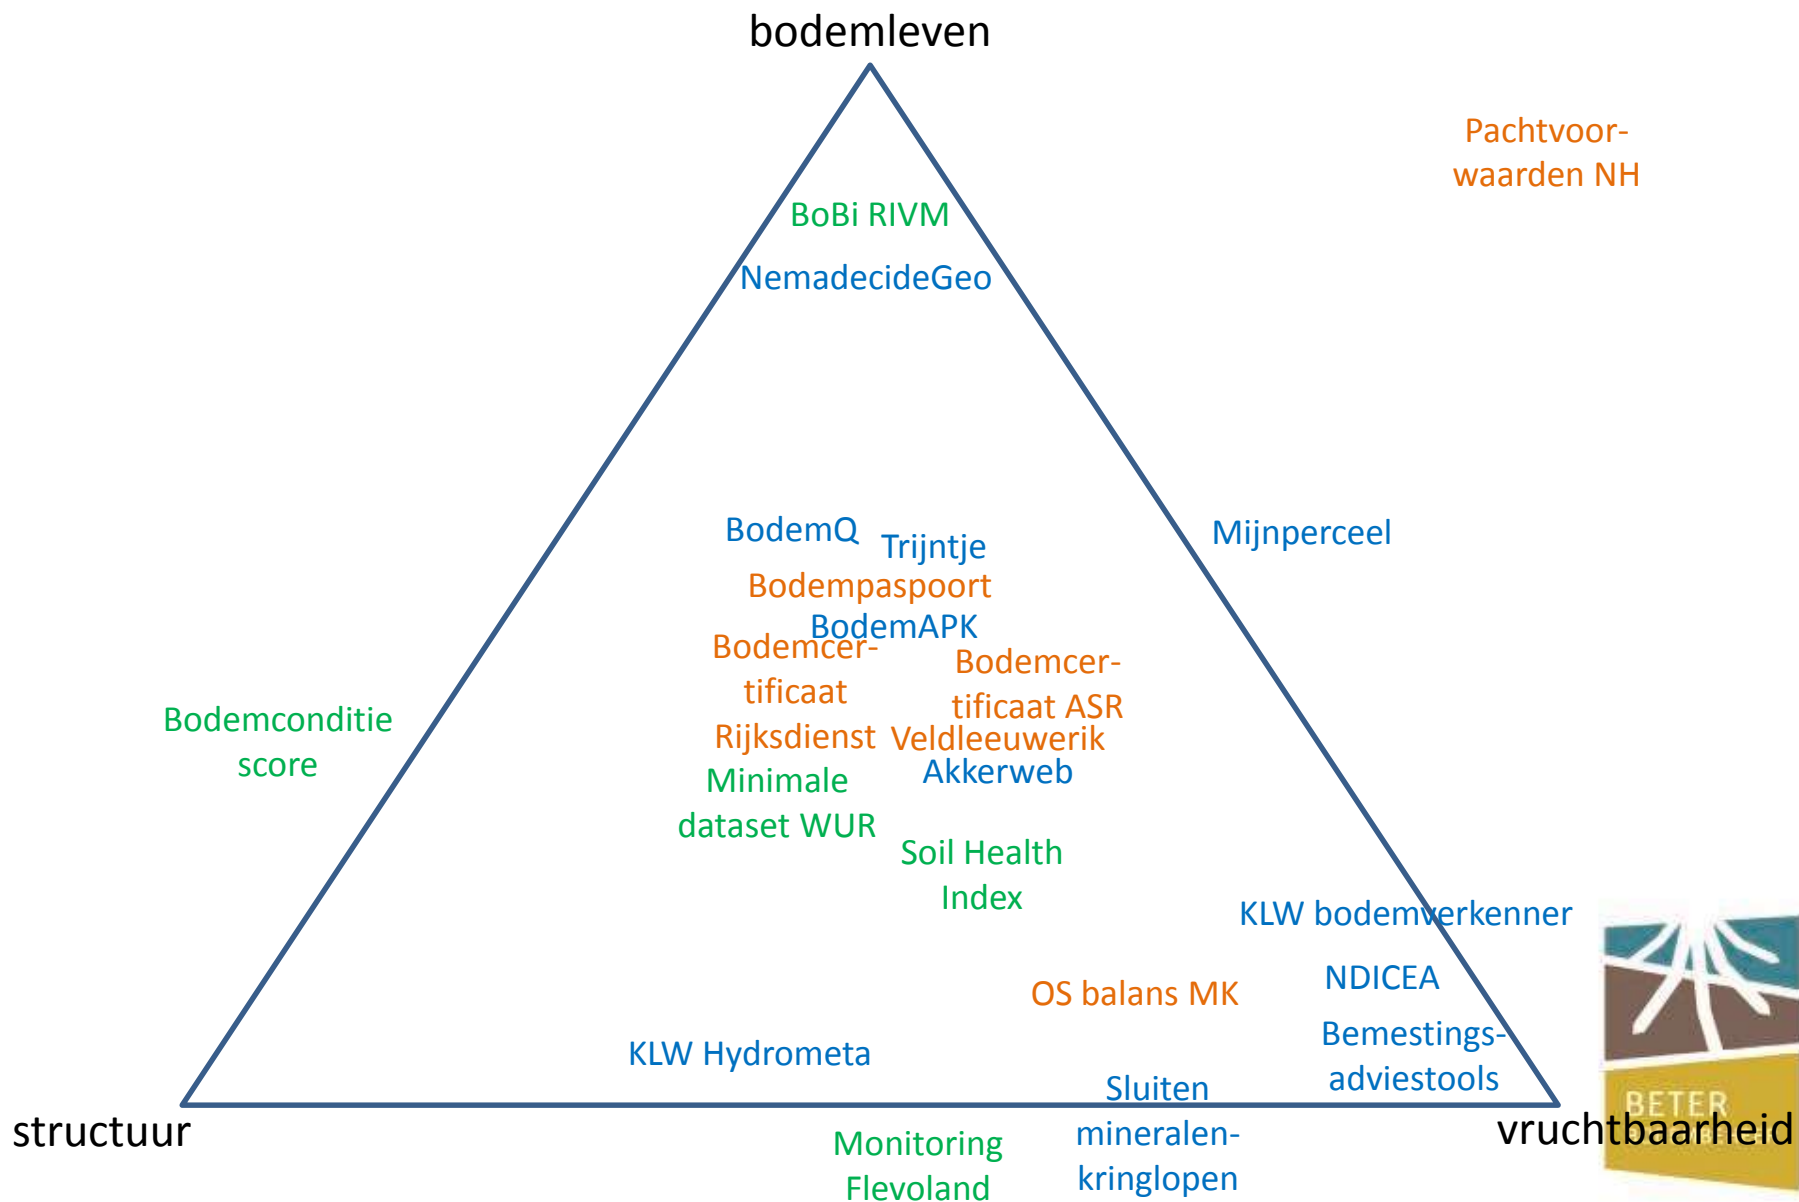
bodemleven

Pachtvoorwaarden NH

BoBi RIVM

NemadecideGeo

BodemQ

Trijntje

Mijnperceel

Bodempaspoort

BodemAPK

Bodemcertificaat Rijksdienst

Bodemcertificaat ASR

Bodemconditie score

Veldleeuwerik

Akkerweb

Minimale dataset WUR

Soil Health Index

KLW bodemverkenner

NDICEA

OS balans MK

Bemestingsadviestools

KLW Hydrometa

Sluiten mineralenkringlopen

structuur

vruchtbaarheid

Monitoring Flevoland

BETER